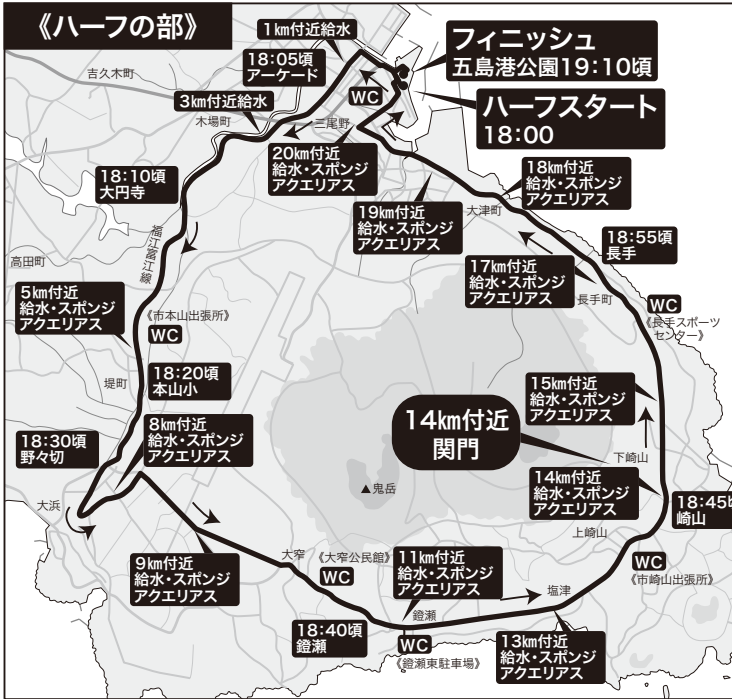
《ハーフの部》

1km付近給水

フィニッシュ
五島港公園19:10頃

18:05頃
アーケード

吉久木町

WC

3km付近給水

ハーフスタート
18:00

木場町

三尾野

20km付近
給水・スポンジ
アクエリアス

18km付近
給水・スポンジ
アクエリアス

18:10頃
大円寺

19km付近
給水・スポンジ
アクエリアス

大津町

福江富江線

18:55頃
長手

高田町

17km付近
給水・スポンジ
アクエリアス

長手町

5km付近
給水・スポンジ
アクエリアス

《市本山出張所》

WC

WC

《長手スポーツセンター》

18:20頃
本山小

堤町

15km付近
給水・スポンジ
アクエリアス

14km付近
関門

8km付近
給水・スポンジ
アクエリアス

18:30頃
野々切

下崎山

14km付近
給水・スポンジ
アクエリアス

▲鬼岳

18:45頃
崎山

大浜

上崎山

大窄

《大窄公民館》

11km付近
給水・スポンジ
アクエリアス

9km付近
給水・スポンジ
アクエリアス

WC

WC

《市崎山出張所》

塩津

鐙瀬

18:40頃
鐙瀬

WC

13km付近
給水・スポンジ
アクエリアス

《鐙瀬東駐車場》